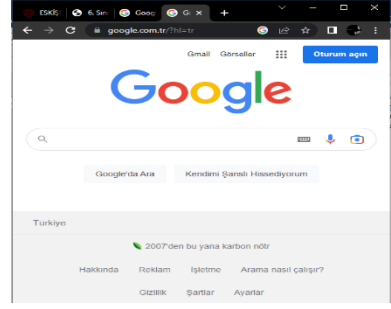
ESKİŞ | 6. Sın | Goog | Go ×
google.com.tr/?hl=tr
Gmail Görseller Oturum açın
Google
Google'da Ara Kendimi Şanslı Hissediyorum
Türkiye
2007'den bu yana karbon nötr
Hakkında Reklam İşletme Arama nasıl çalışır?
Gizlilik Şartlar Ayarlar